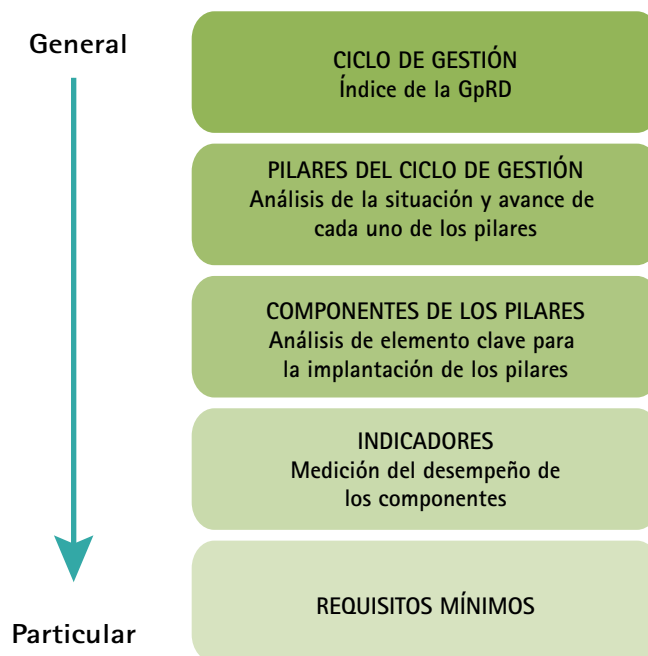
General

CICLO DE GESTIÓN
Índice de la GpRD

PILARES DEL CICLO DE GESTIÓN
Análisis de la situación y avance de cada uno de los pilares

COMPONENTES DE LOS PILARES
Análisis de elemento clave para la implantación de los pilares

INDICADORES
Medición del desempeño de los componentes

REQUISITOS MÍNIMOS

Particular